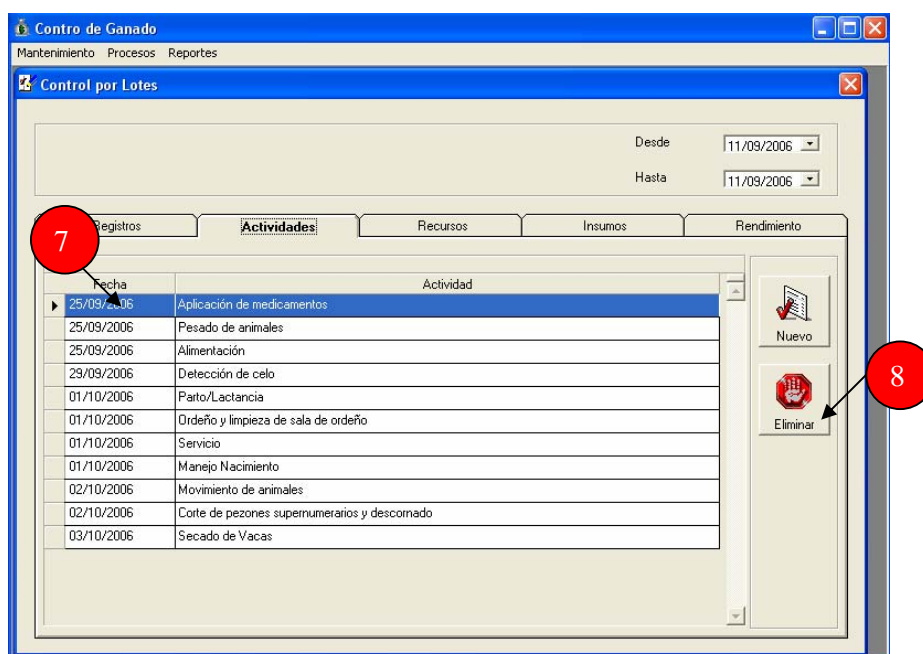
Contro de Ganado

Mantenimiento Procesos Reportes

Control por Lotes

Desde 11/09/2006

Hasta 11/09/2006

Registros | Actividades | Recursos | Insumos | Rendimiento

7

| Fecha | Actividad |
|---|---|
| 25/09/2006 | Aplicación de medicamentos |
| 25/09/2006 | Pesado de animales |
| 25/09/2006 | Alimentación |
| 29/09/2006 | Detección de celo |
| 01/10/2006 | Parto/Lactancia |
| 01/10/2006 | Ordeño y limpieza de sala de ordeño |
| 01/10/2006 | Servicio |
| 01/10/2006 | Manejo Nacimiento |
| 02/10/2006 | Movimiento de animales |
| 02/10/2006 | Corte de pezones supernumerarios y descornado |
| 03/10/2006 | Secado de Vacas |

Nuevo

8

Eliminar